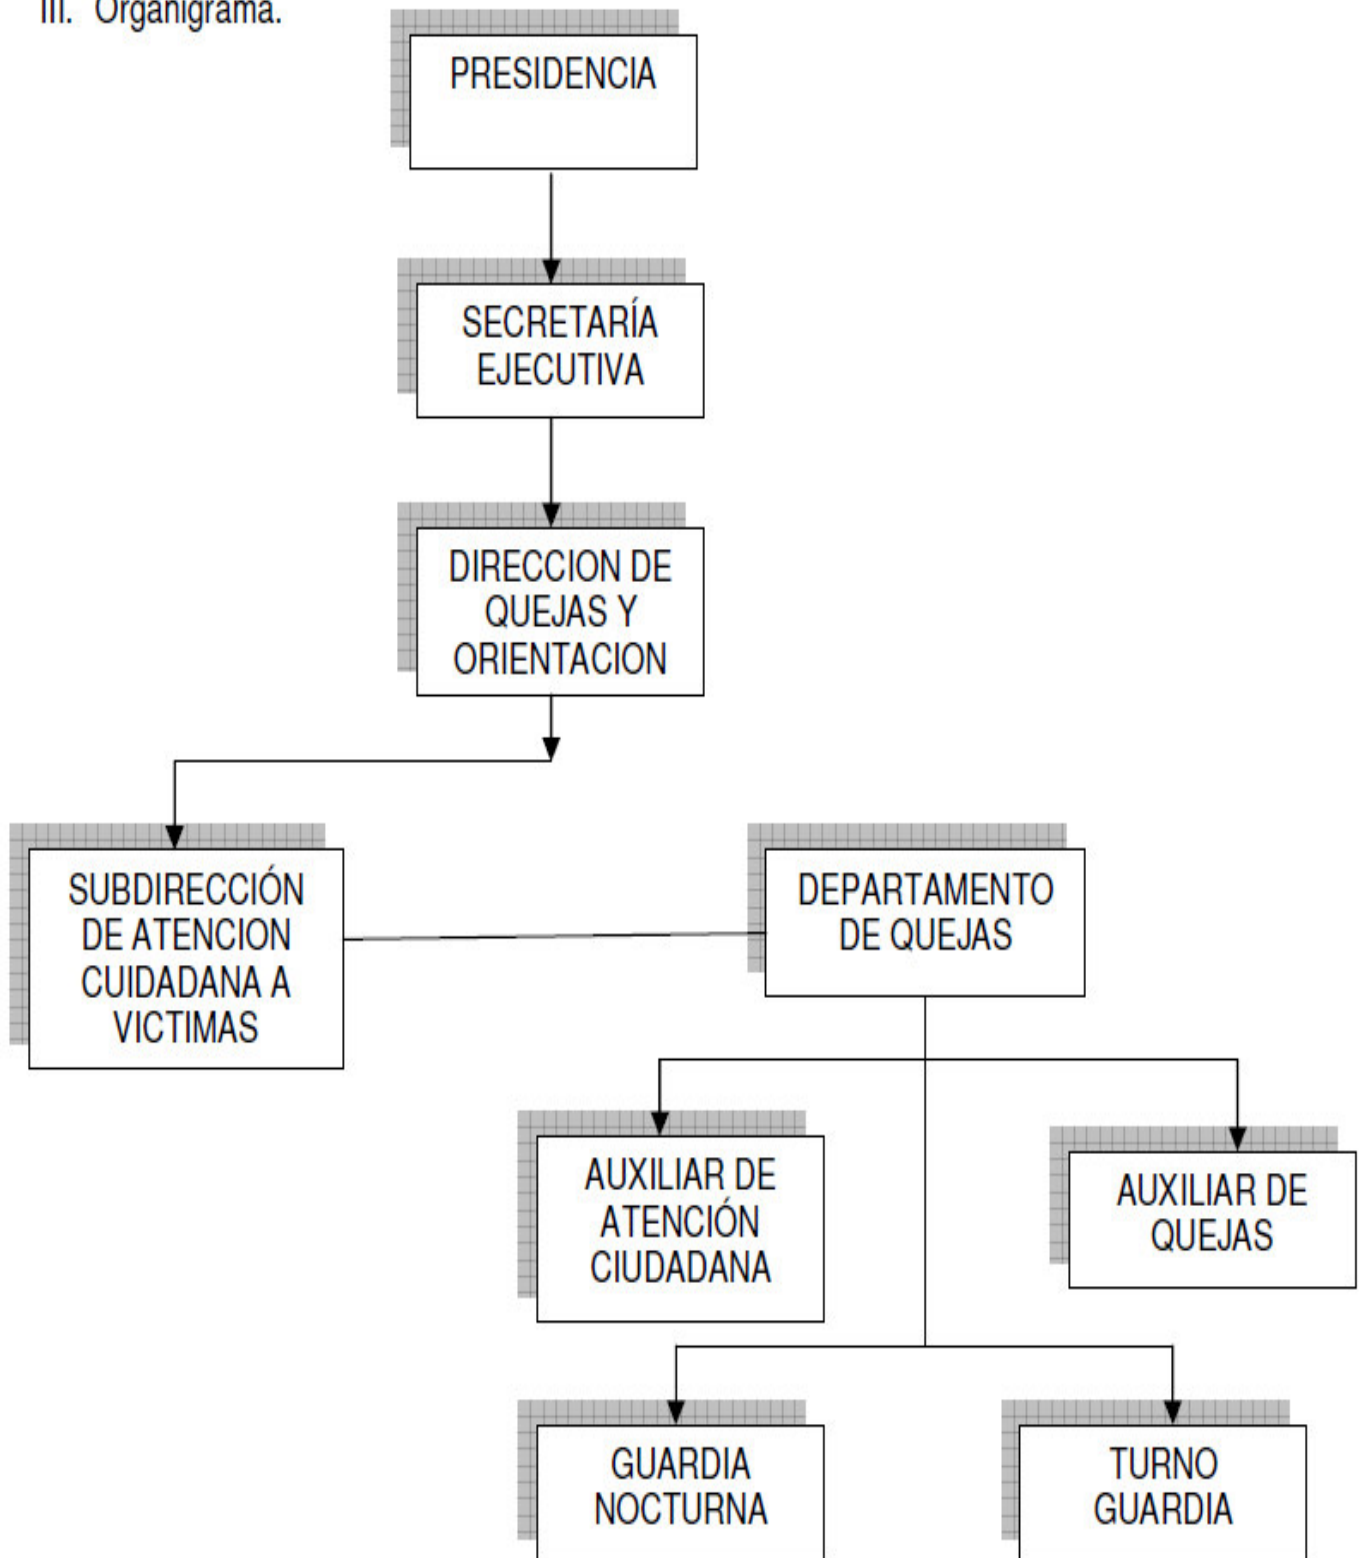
III. Organigrama.

PRESIDENCIA

SECRETARÍA EJECUTIVA

DIRECCION DE QUEJAS Y ORIENTACION

SUBDIRECCIÓN DE ATENCION CUIDADANA A VICTIMAS

DEPARTAMENTO DE QUEJAS

AUXILIAR DE ATENCIÓN CIUDADANA

AUXILIAR DE QUEJAS

GUARDIA NOCTURNA

TURNO GUARDIA